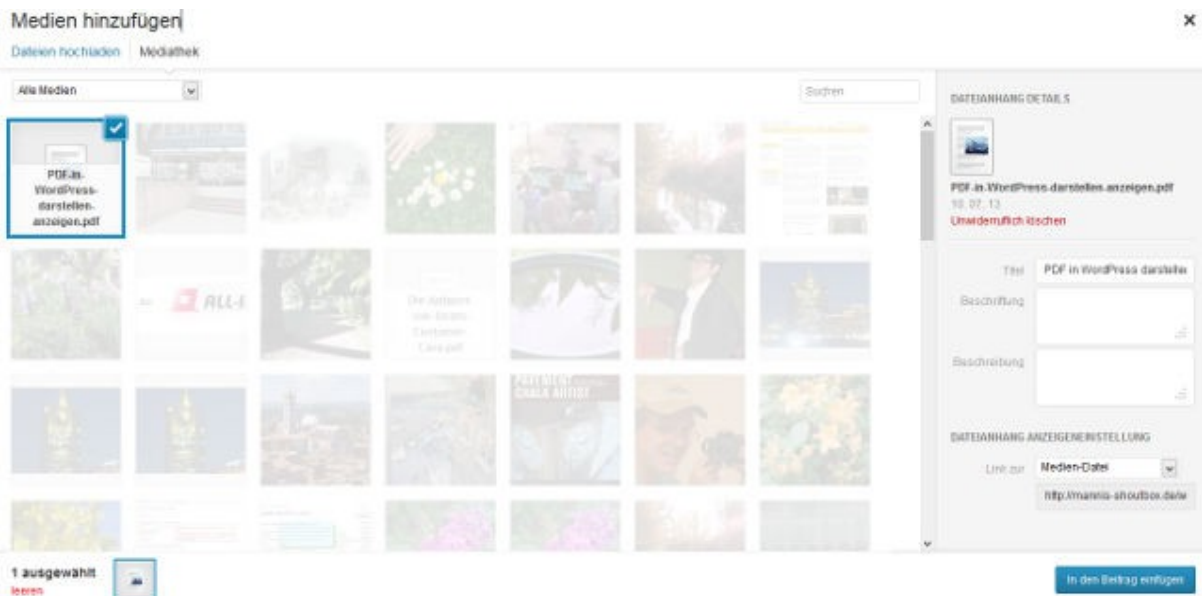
Medien hinzufügen

Dateien hochladen | Mediathek

Alle Medien

Suchen

PDF-in-WordPress-darstellen-anzeigen.pdf

ALL-I

Die Antenne von Bruno Clemente Love.pdf

PAVEMENT CHALK ARTIST

DATEIANHANG DETAILS

PDF-in-WordPress-darstellen-anzeigen.pdf
10. 07. 13
Unwiderruflich löschen

Titel: PDF in WordPress darstelle

Beschriftung

Beschreibung

DATEIANHANG ANZEIGENEINSTELLUNG

Link zur: Medien-Datei

http://mannis-shoutbox.de/w

1 ausgewählt
leeren

In den Beitrag einfügen